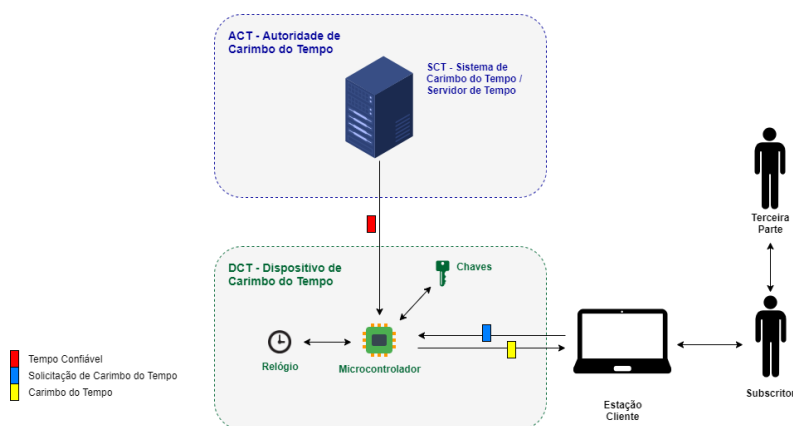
ACT - Autoridade de Carimbo do Tempo

SCT - Sistema de Carimbo do Tempo / Servidor de Tempo

DCT - Dispositivo de Carimbo do Tempo

Chaves

Relógio

Microcontrolador

Estação Cliente

Terceira Parte

Subscritor

Tempo Confiável
Solicitação de Carimbo do Tempo
Carimbo do Tempo